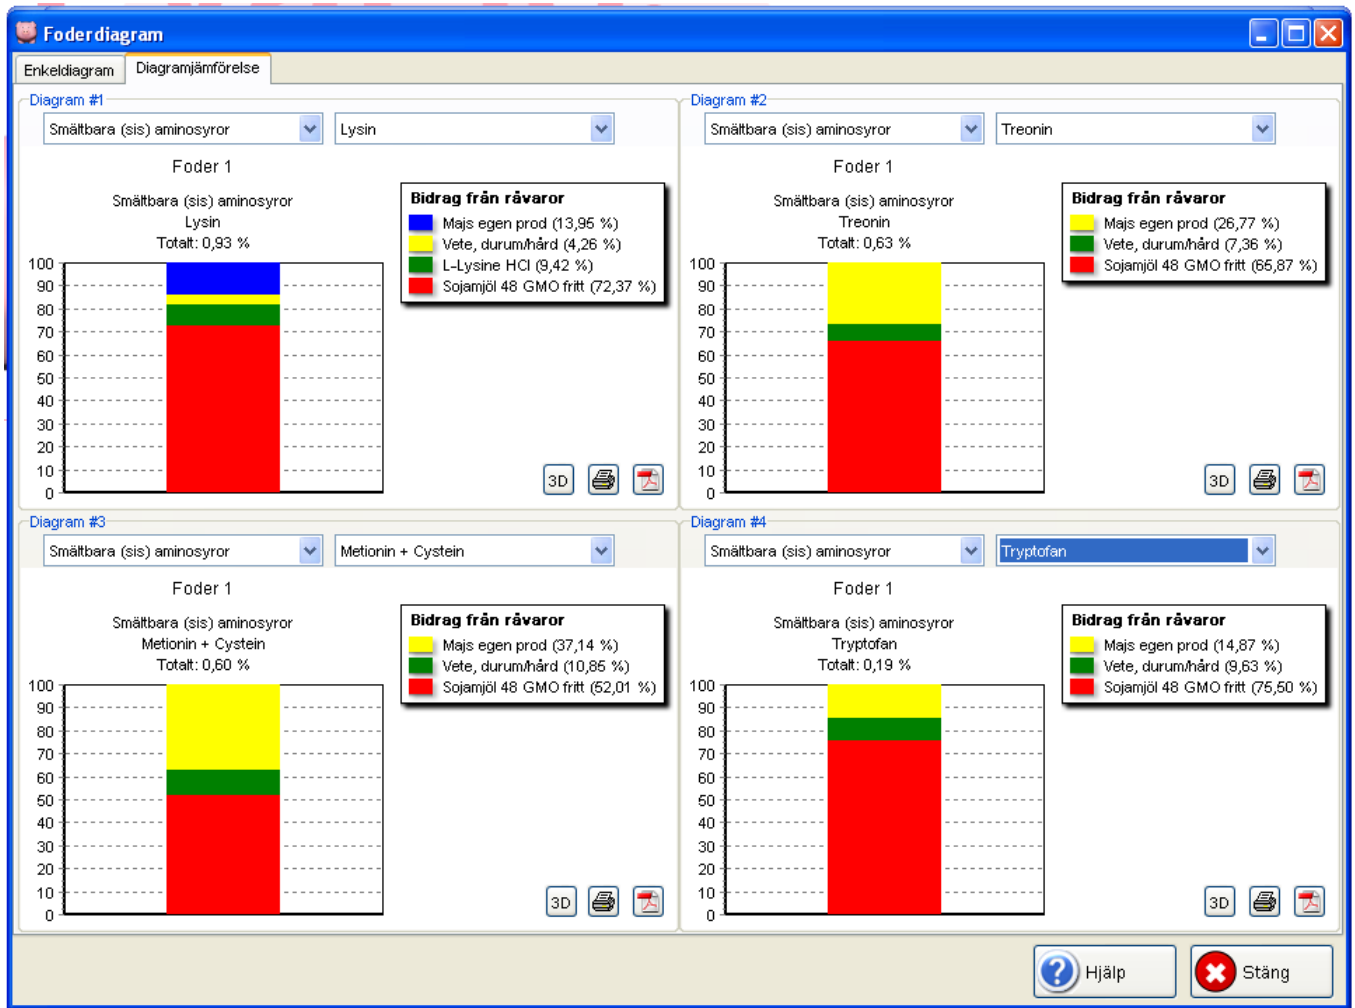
Foderdiagram

Enkeldiagram | Diagramjämförelse

Diagram #1

Smältbara (sis) aminosyror | Lysin

Foder 1

Smältbara (sis) aminosyror
Lysin
Totalt: 0,93 %

Bidrag från råvaror
Majs egen prod (13,95 %)
Vete, durum/hård (4,26 %)
L-Lysine HCl (9,42 %)
Sojamjöl 48 GMO fritt (72,37 %)

100 90 80 70 60 50 40 30 20 10 0

3D

Diagram #2

Smältbara (sis) aminosyror | Treonin

Foder 1

Smältbara (sis) aminosyror
Treonin
Totalt: 0,63 %

Bidrag från råvaror
Majs egen prod (26,77 %)
Vete, durum/hård (7,36 %)
Sojamjöl 48 GMO fritt (65,87 %)

100 90 80 70 60 50 40 30 20 10 0

3D

Diagram #3

Smältbara (sis) aminosyror | Metionin + Cystein

Foder 1

Smältbara (sis) aminosyror
Metionin + Cystein
Totalt: 0,60 %

Bidrag från råvaror
Majs egen prod (37,14 %)
Vete, durum/hård (10,85 %)
Sojamjöl 48 GMO fritt (52,01 %)

100 90 80 70 60 50 40 30 20 10 0

3D

Diagram #4

Smältbara (sis) aminosyror | Tryptofan

Foder 1

Smältbara (sis) aminosyror
Tryptofan
Totalt: 0,19 %

Bidrag från råvaror
Majs egen prod (14,87 %)
Vete, durum/hård (9,63 %)
Sojamjöl 48 GMO fritt (75,50 %)

100 90 80 70 60 50 40 30 20 10 0

3D

Hjälp | Stäng